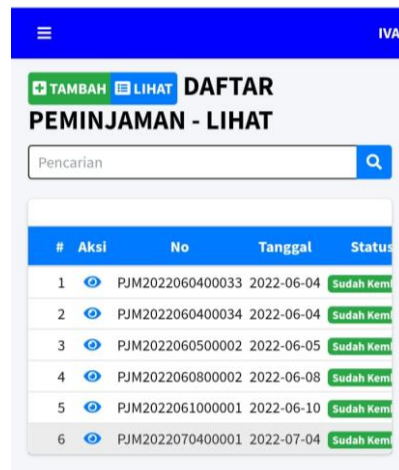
IVA

TAMBAH LIHAT DAFTAR PEMINJAMAN - LIHAT

Pencarian

| # | Aksi | No | Tanggal | Status |
|---|---|---|---|---|
| 1 | | PJM2022060400033 | 2022-06-04 | Sudah Kem |
| 2 | | PJM2022060400034 | 2022-06-04 | Sudah Kem |
| 3 | | PJM2022060500002 | 2022-06-05 | Sudah Kem |
| 4 | | PJM2022060800002 | 2022-06-08 | Sudah Kem |
| 5 | | PJM2022061000001 | 2022-06-10 | Sudah Kem |
| 6 | | PJM2022070400001 | 2022-07-04 | Sudah Kem |